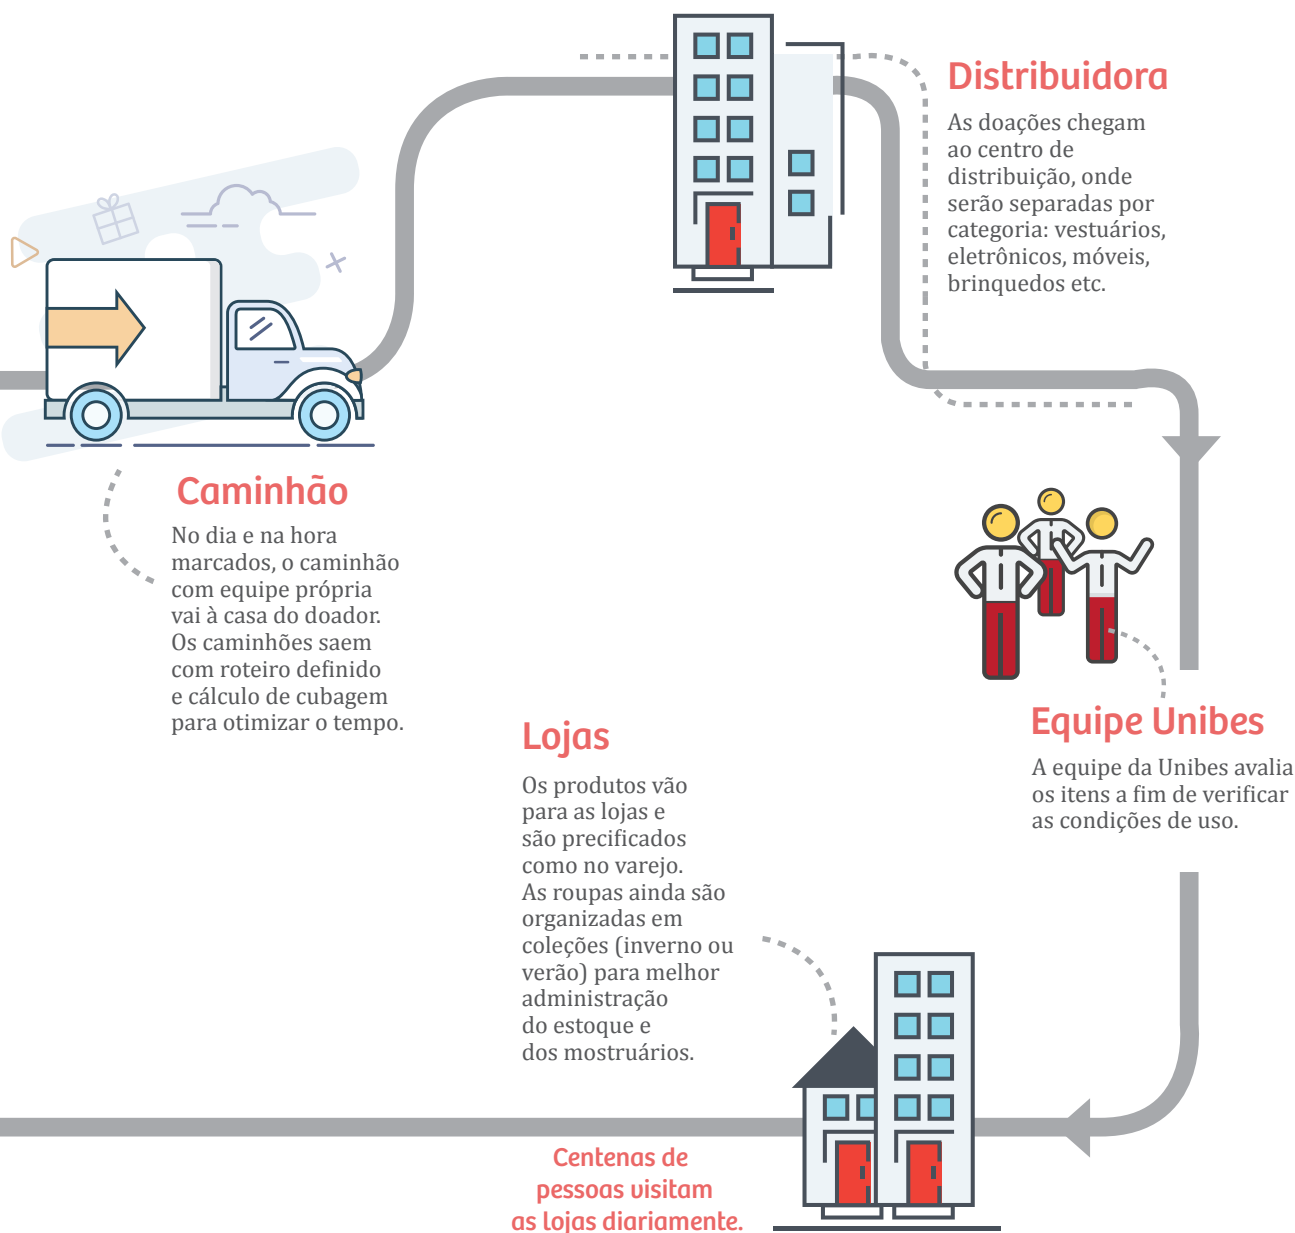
Distribuidora

As doações chegam ao centro de distribuição, onde serão separadas por categoria: vestuários, eletrônicos, móveis, brinquedos etc.

Caminhão

No dia e na hora marcados, o caminhão com equipe própria vai à casa do doador. Os caminhões saem com roteiro definido e cálculo de cubagem para otimizar o tempo.

Equipe Unibes

A equipe da Unibes avalia os itens a fim de verificar as condições de uso.

Lojas

Os produtos vão para as lojas e são precificados como no varejo. As roupas ainda são organizadas em coleções (inverno ou verão) para melhor administração do estoque e dos mostruários.

Centenas de pessoas visitam as lojas diariamente.